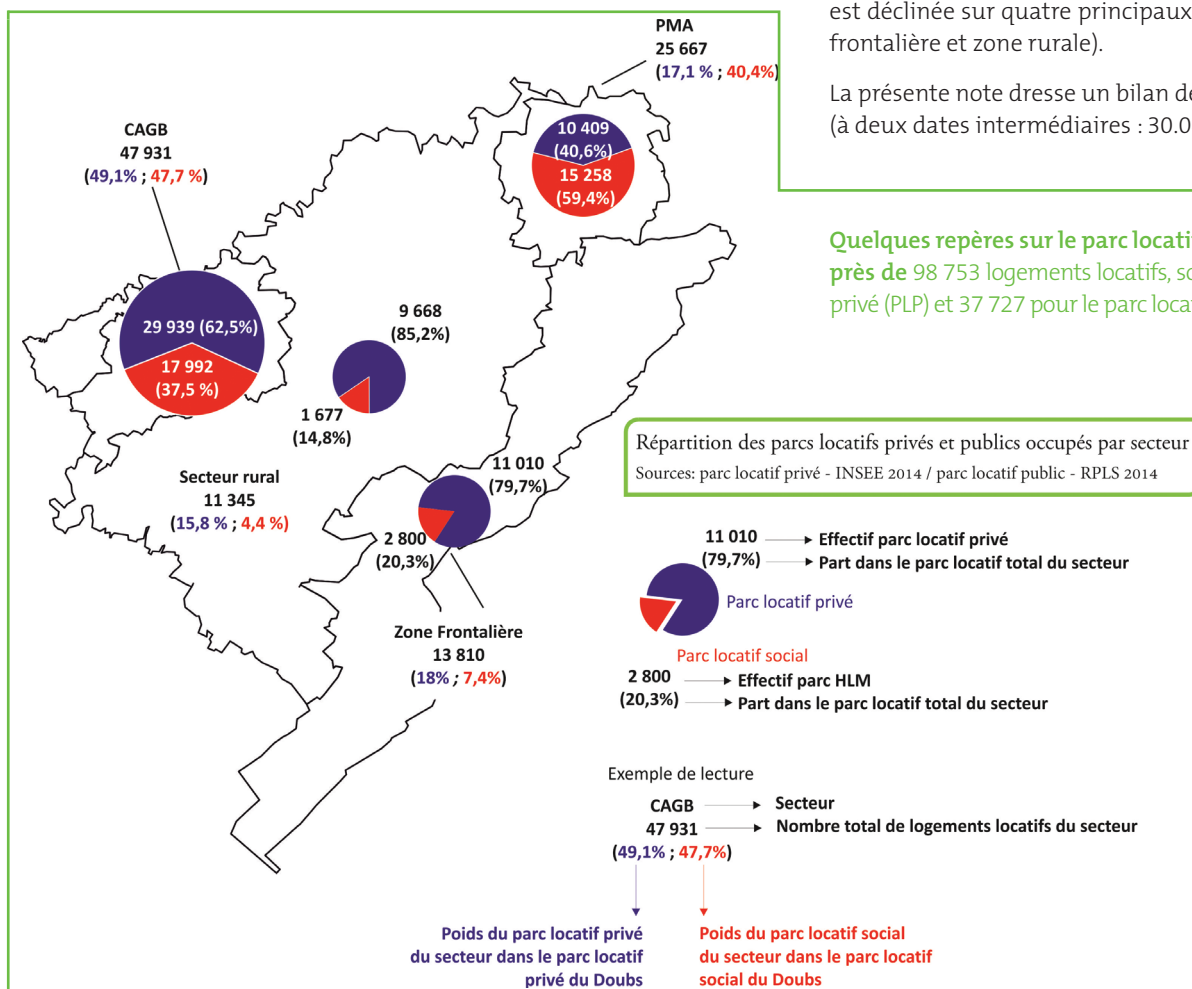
est déclinée sur quatre principaux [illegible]
frontalière et zone rurale).

La présente note dresse un bilan de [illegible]
(à deux dates intermédiaires : 30.0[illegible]

PMA
25 667
(17,1 % ; 40,4%)

10 409
(40,6%)
15 258
(59,4%)

CAGB
47 931
(49,1% ; 47,7 %)

29 939 (62,5%)
17 992
(37,5 %)

9 668
(85,2%)
1 677
(14,8%)

Quelques repères sur le parc locati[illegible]
près de 98 753 logements locatifs, so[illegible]
privé (PLP) et 37 727 pour le parc locat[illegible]

Secteur rural
11 345
(15,8 % ; 4,4 %)

11 010
(79,7%)
2 800
(20,3%)

Zone Frontalière
13 810
(18% ; 7,4%)

Répartition des parcs locatifs privés et publics occupés par secteur
Sources: parc locatif privé - INSEE 2014 / parc locatif public - RPLS 2014

11 010 → Effectif parc locatif privé
(79,7%) → Part dans le parc locatif total du secteur

Parc locatif privé

Parc locatif social
2 800 → Effectif parc HLM
(20,3%) → Part dans le parc locatif total du secteur

Exemple de lecture
CAGB → Secteur
47 931 → Nombre total de logements locatifs du secteur
(49,1% ; 47,7%)

Poids du parc locatif privé du secteur dans le parc locatif privé du Doubs

Poids du parc locatif social du secteur dans le parc locatif social du Doubs